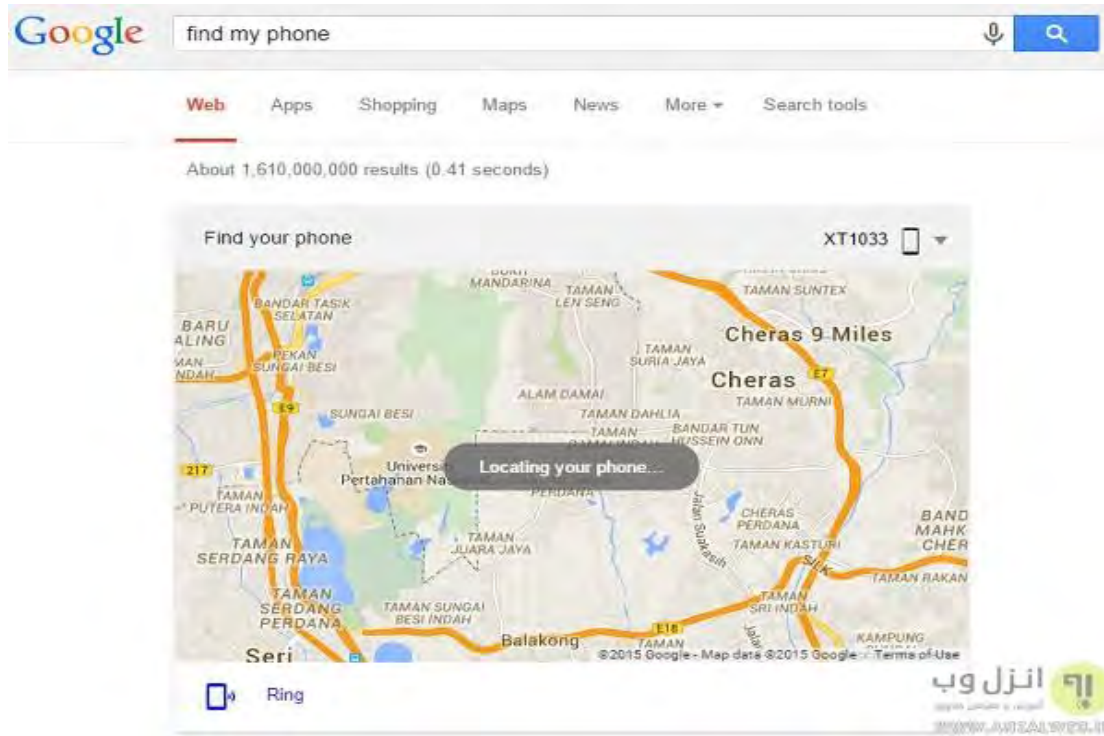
Google find my phone

Web Apps Shopping Maps News More ▾ Search tools

About 1,610,000,000 results (0.41 seconds)

Find your phone XT1033

BUKIT MANDARINA TAMAN LEN SENG TAMAN SUNTEX BANDAR TASIK SELATAN BARU ALING MAN NDAH PEKAN SUNGAI BESI Cheras 9 Miles TAMAN SURIA JAYA Cheras E7 TAMAN MURNI ALAM DAMAI E9 SUNGAI BESI TAMAN DAHLIA TAMAN DAMAI INDAH BANDAR TUN HUSSEIN ONN 217 Universiti Pertahanan Nasional Locating your phone... PERDANA TAMAN PUTERA INDAH Jalan Sungai Besi CHERAS PERDANA BAND MAHK CHER TAMAN SERDANG RAYA TAMAN JUARA JAYA TAMAN KASTURI SILK TAMAN RAKAN TAMAN SERDANG PERDANA TAMAN SUNGAI BESI INDAH TAMAN SRI INDAH E18 Balakong TAMAN KAMPUNG Seri

©2015 Google - Map data ©2015 Google Terms of Use

Ring

انزل وب
WWW.ANZALWEB.I